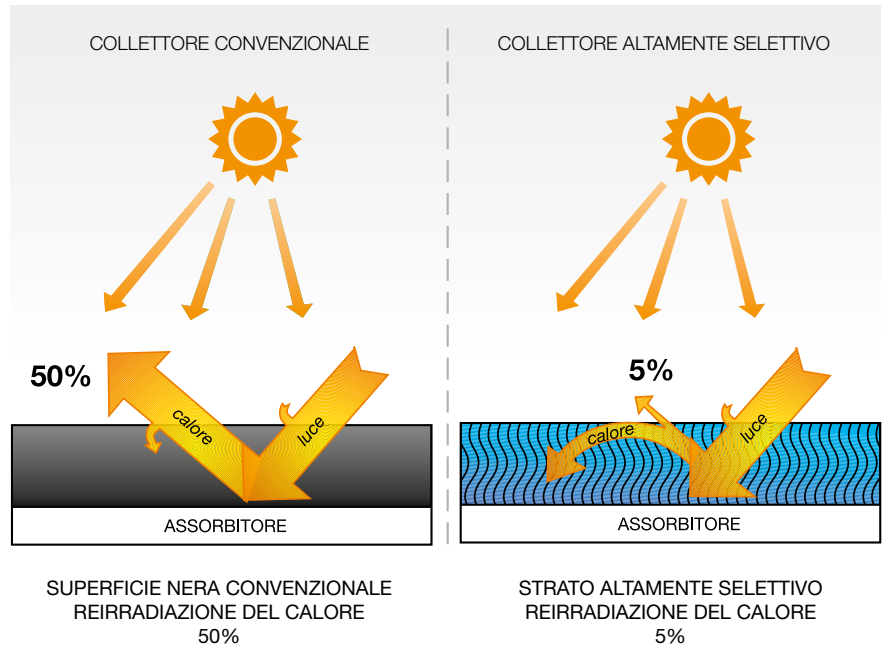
COLLETTORE CONVENZIONALE

50%

calore

luce

ASSORBITORE

SUPERFICIE NERA CONVENZIONALE
REIRRADIAZIONE DEL CALORE
50%

COLLETTORE ALTAMENTE SELETTIVO

5%

calore

luce

ASSORBITORE

STRATO ALTAMENTE SELETTIVO
REIRRADIAZIONE DEL CALORE
5%